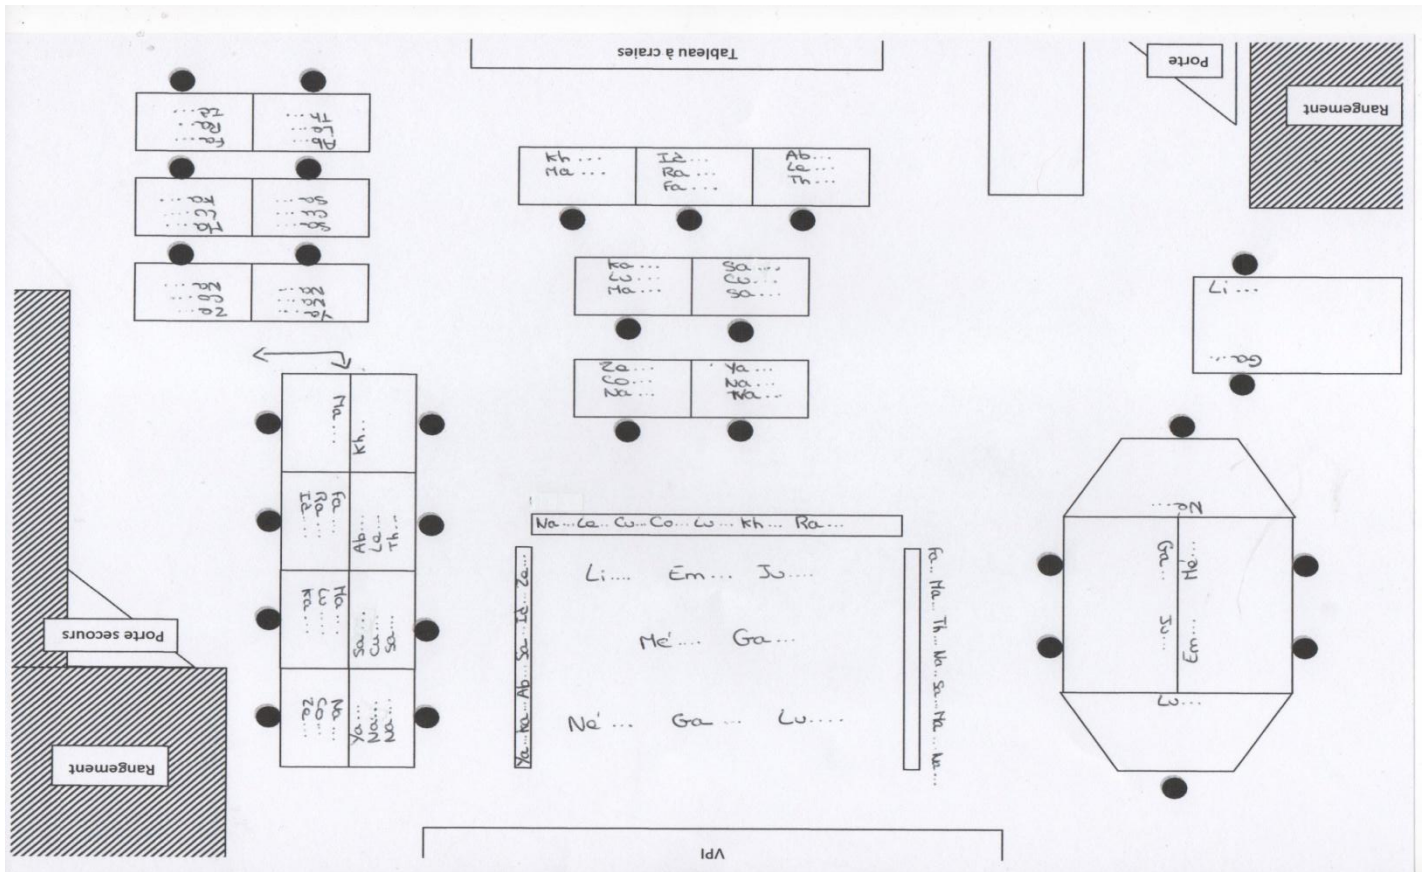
Tableau à craies

Porte

Rangement

Kh ...
Ma ...

Id ...
Ra ...
Fa ...

Ab ...
Le ...
Th ...

Fa ...
Ra ...
Id ...

Ab ...
Le ...
Th ...

Ha ...
Ca ...
Ka ...

Sa ...
Cu ...
Sa ...

Na ...
Co ...
Za ...

Ya ...
Na ...
Na ...

Ka ...
Lu ...
Ma ...

Sa ...
Cu ...
Sa ...

Za ...
Co ...
Na ...

Ya ...
Na ...
Na ...

Li ...

Ga ...

Ma ...
Kh ...

Id ...
Ra ...
Fa ...

Ab ...
Le ...
Th ...

Ka ...
Cu ...
Ma ...

Sa ...
Cu ...
Sa ...

Na ...
Co ...
Za ...

Ya ...
Na ...
Na ...

Na ... Le ... Cu ... Co ... Lu ... Kh ... Ra ...

Li .... Em ... Ju ...

Mé ... Ga ...

Né ... Ga ... Lu ....

Ya ... Ka ... Ab ... Sa ... Id ... Za ...

Fa ... Ma ... Th ... Na ... Sa ... Ma ... Ke ...

No ...
Ga ...
Me ...
Ju ...
Em ...
Lu ...

Porte secours

Rangement

VPI